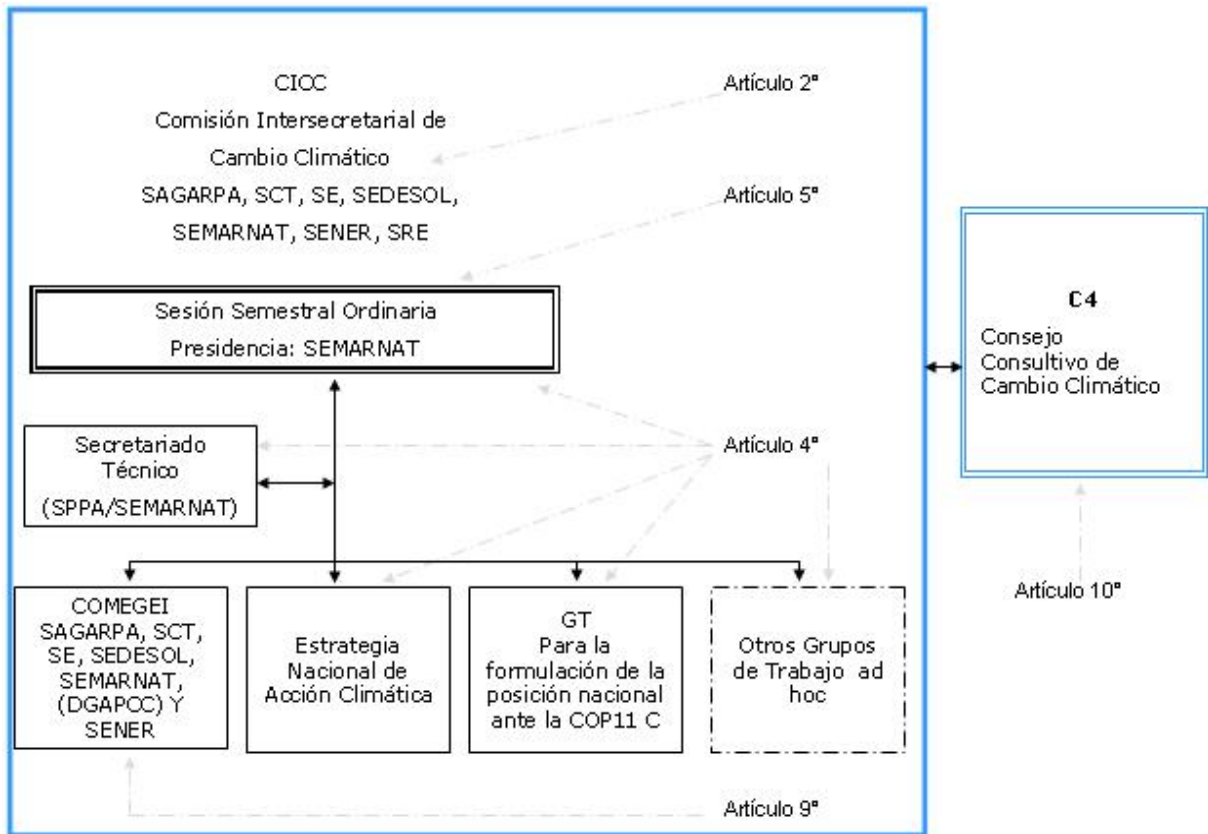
CICC
Comisión Intersecretarial de Cambio Climático
SAGARPA, SCT, SE, SEDESOL, SEMARNAT, SENER, SRE

Artículo 2°

Artículo 5°

Sesión Semestral Ordinaria
Presidencia: SEMARNAT

Secretariado Técnico
(SPPA/SEMARNAT)

Artículo 4°

C4
Consejo Consultivo de Cambio Climático

Artículo 10°

COMEGEI
SAGARPA, SCT, SE, SEDESOL, SEMARNAT, (DGAPCC) Y SENER

Estrategia Nacional de Acción Climática

GT
Para la formulación de la posición nacional ante la COP11 C

Otros Grupos de Trabajo ad hoc

Artículo 9°